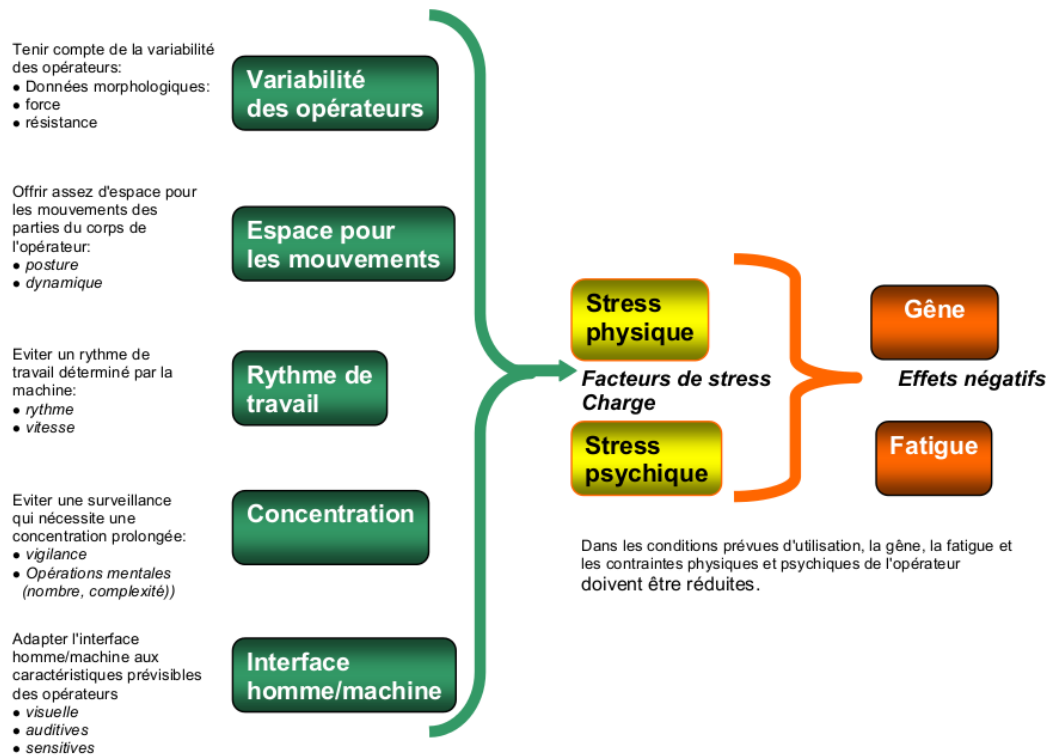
Tenir compte de la variabilité des opérateurs:
• Données morphologiques:
• force
• résistance

Variabilité des opérateurs

Offrir assez d'espace pour les mouvements des parties du corps de l'opérateur:
• *posture*
• *dynamique*

Espace pour les mouvements

Eviter un rythme de travail déterminé par la machine:
• *rythme*
• *vitesse*

Rythme de travail

Eviter une surveillance qui nécessite une concentration prolongée:
• *vigilance*
• *Opérations mentales (nombre, complexité))*

Concentration

Adapter l'interface homme/machine aux caractéristiques prévisibles des opérateurs
• *visuelle*
• *auditives*
• *sensitives*

Interface homme/machine

Stress physique

*Facteurs de stress*
*Charge*

Stress psychique

Gêne

*Effets négatifs*

Fatigue

Dans les conditions prévues d'utilisation, la gêne, la fatigue et les contraintes physiques et psychiques de l'opérateur doivent être réduites.